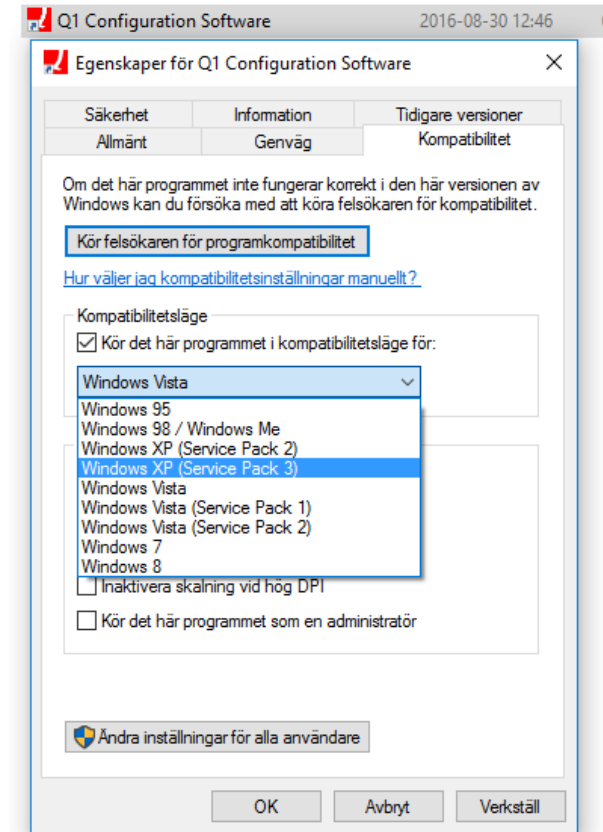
Q1 Configuration Software 2016-08-30 12:46

Egenskaper för Q1 Configuration Software ×

Säkerhet | Information | Tidigare versioner
Allmänt | Genväg | Kompatibilitet

Om det här programmet inte fungerar korrekt i den här versionen av Windows kan du försöka med att köra felsökaren för kompatibilitet.

Kör felsökaren för programkompatibilitet

Hur väljer jag kompatibilitetsinställningar manuellt?

Kompatibilitetsläge

Kör det här programmet i kompatibilitetsläge för:

Windows Vista

Windows 95
Windows 98 / Windows Me
Windows XP (Service Pack 2)
Windows XP (Service Pack 3)
Windows Vista
Windows Vista (Service Pack 1)
Windows Vista (Service Pack 2)
Windows 7
Windows 8

Inaktivera skalning vid hög DPI

Kör det här programmet som en administratör

Ändra inställningar för alla användare

OK Avbryt Verkställ